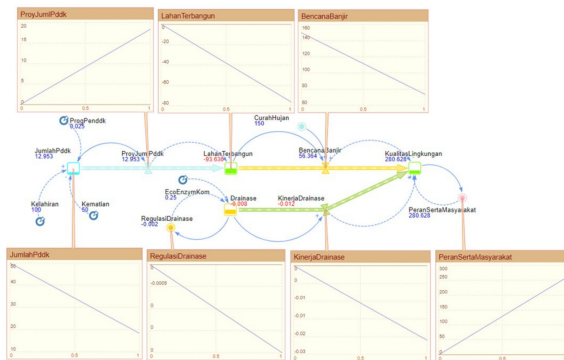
ProyJumlPddk
20
15
10
5
0
0 0.5 1

LahanTerbangun
0
-20
-40
-60
-80
0 0.5 1

BencanaBanjir
160
140
120
100
80
60
0 0.5 1

ProPenddk
0.025

JumlahPddk
12.953

ProyJumlPddk
12.953

LahanTerbangun
-83.638

CurahHujan
150

BencanaBanjir
56.364

KualitasLingkungan
280.628

EcoEnzymKom
0.25

Drainase
-0.008

KinerjaDrainase
-0.012

RegulasiDrainase
-0.002

Kelahiran
100

Kematian
50

PeranSertaMasyarakat
280.628

JumlahPddk
50
40
30
20
10
0 0.5 1

RegulasiDrainase
0
-0.0005
-0.001
-0.0015
-0.002
0 0.5 1

KinerjaDrainase
0
-0.01
-0.02
-0.03
0 0.5 1

PeranSertaMasyarakat
300
250
200
150
100
50
0 0.5 1